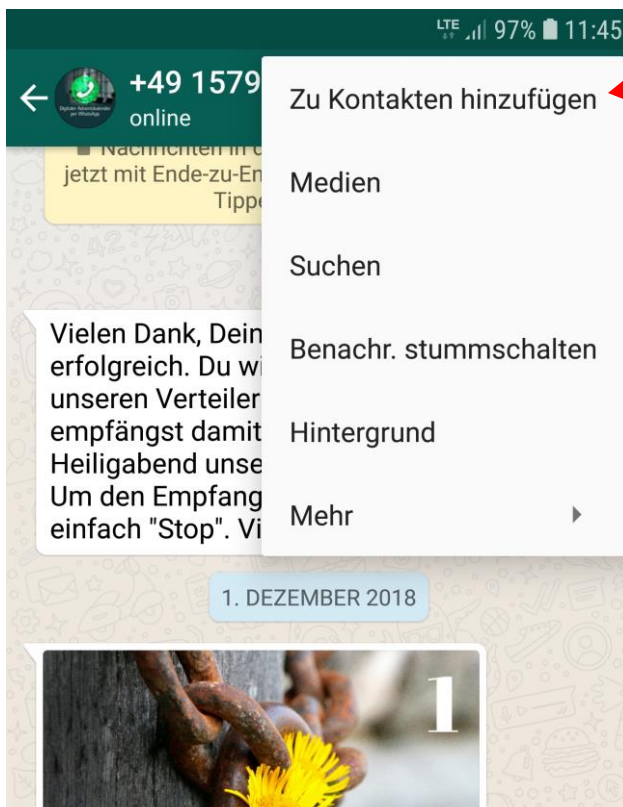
LTE 97% 11:45

+49 1579
online

Digitaler Adventskalender per WhatsApp

Nachrichten in d
jetzt mit Ende-zu-En
Tippe

Zu Kontakten hinzufügen

Medien

Suchen

Benachr. stummschalten

Hintergrund

Mehr

Vielen Dank, Dein
erfolgreich. Du wi
unseren Verteiler
empfängst damit
Heiligabend unse
Um den Empfang
einfach "Stop". Vi

1. DEZEMBER 2018

1